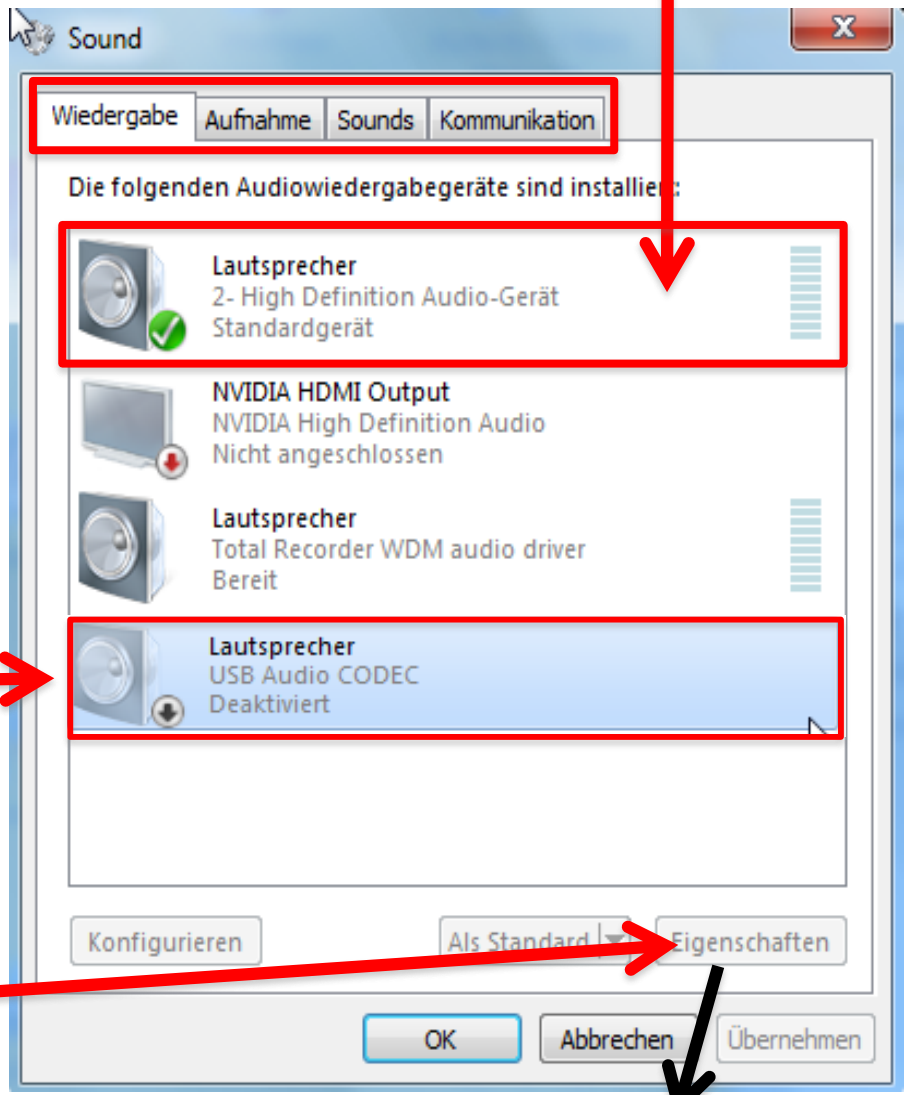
Sound

Wiedergabe | Aufnahme | Sounds | Kommunikation

Die folgenden Audiowiedergabegeräte sind installiert:

Lautsprecher
2- High Definition Audio-Gerät
Standardgerät

NVIDIA HDMI Output
NVIDIA High Definition Audio
Nicht angeschlossen

Lautsprecher
Total Recorder WDM audio driver
Bereit

Lautsprecher
USB Audio CODEC
Deaktiviert

Konfigurieren
Als Standard
Eigenschaften

OK
Abbrechen
Übernehmen